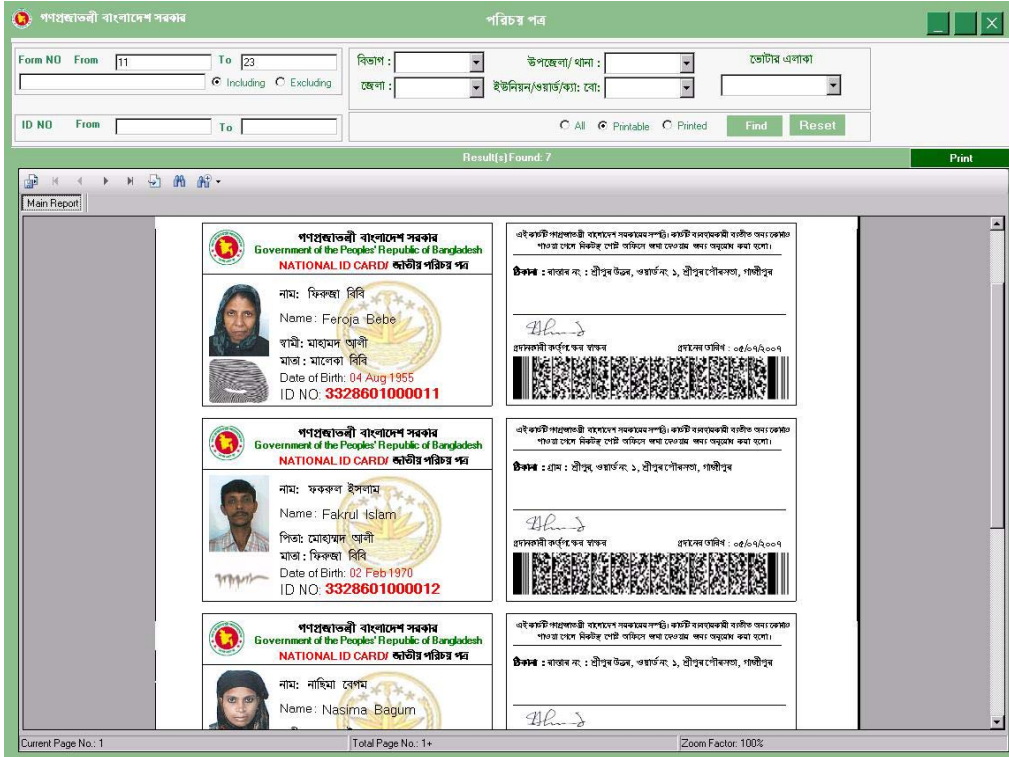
গণপ্রজাতন্ত্রী বাংলাদেশ সরকার

পরিচয় পত্র

Form NO From 11 To 23
Including Excluding

বিভাগ : উপজেলা/ থানা : ভোটার এলাকা
জেলা : ইউনিয়ন/ওয়ার্ড/ক্যা: বো:

ID NO From To

All Printable Printed Find Reset

Result(s) Found: 7

Print

Main Report

গণপ্রজাতন্ত্রী বাংলাদেশ সরকার
Government of the Peoples' Republic of Bangladesh
NATIONAL ID CARD/ জাতীয় পরিচয় পত্র
নাম: ফিরুজা বিবি
Name: Feroja Bebe
স্বামী: মাহামদ আলী
মাতা: মালেকা বিবি
Date of Birth: 04 Aug 1955
ID NO: 3328601000011

এই কার্ডটি গণপ্রজাতন্ত্রী বাংলাদেশ সরকারের সম্পত্তি। কার্ডটি ব্যবহারকারী ব্যতীত অন্য কোথাও পাওয়া গেলে নিকটস্থ পোস্ট অফিসে জমা দেওয়ার জন্য অনুরোধ করা হলো।
ঠিকানা : বাসার নং : শ্রীপুর উত্তর, ওয়ার্ড নং ১, শ্রীপুর পৌরসভা, গাজীপুর
প্রদানকারী কর্তৃপক্ষের স্বাক্ষর প্রদানের তারিখ : ০৫/০৭/২০০৭

গণপ্রজাতন্ত্রী বাংলাদেশ সরকার
Government of the Peoples' Republic of Bangladesh
NATIONAL ID CARD/ জাতীয় পরিচয় পত্র
নাম: ফকরুল ইসলাম
Name: Fakrul Islam
পিতা: মোহাম্মদ আলী
মাতা: ফিরুজা বিবি
Date of Birth: 02 Feb 1970
ID NO: 3328601000012

এই কার্ডটি গণপ্রজাতন্ত্রী বাংলাদেশ সরকারের সম্পত্তি। কার্ডটি ব্যবহারকারী ব্যতীত অন্য কোথাও পাওয়া গেলে নিকটস্থ পোস্ট অফিসে জমা দেওয়ার জন্য অনুরোধ করা হলো।
ঠিকানা : গ্রাম : শ্রীপুর, ওয়ার্ড নং ১, শ্রীপুর পৌরসভা, গাজীপুর
প্রদানকারী কর্তৃপক্ষের স্বাক্ষর প্রদানের তারিখ : ০৫/০৭/২০০৭

গণপ্রজাতন্ত্রী বাংলাদেশ সরকার
Government of the Peoples' Republic of Bangladesh
NATIONAL ID CARD/ জাতীয় পরিচয় পত্র
নাম: নাছিমা বেগম
Name: Nasima Bagum

এই কার্ডটি গণপ্রজাতন্ত্রী বাংলাদেশ সরকারের সম্পত্তি। কার্ডটি ব্যবহারকারী ব্যতীত অন্য কোথাও পাওয়া গেলে নিকটস্থ পোস্ট অফিসে জমা দেওয়ার জন্য অনুরোধ করা হলো।
ঠিকানা : বাসার নং : শ্রীপুর উত্তর, ওয়ার্ড নং ১, শ্রীপুর পৌরসভা, গাজীপুর

Current Page No.: 1 Total Page No.: 1+ Zoom Factor: 100%